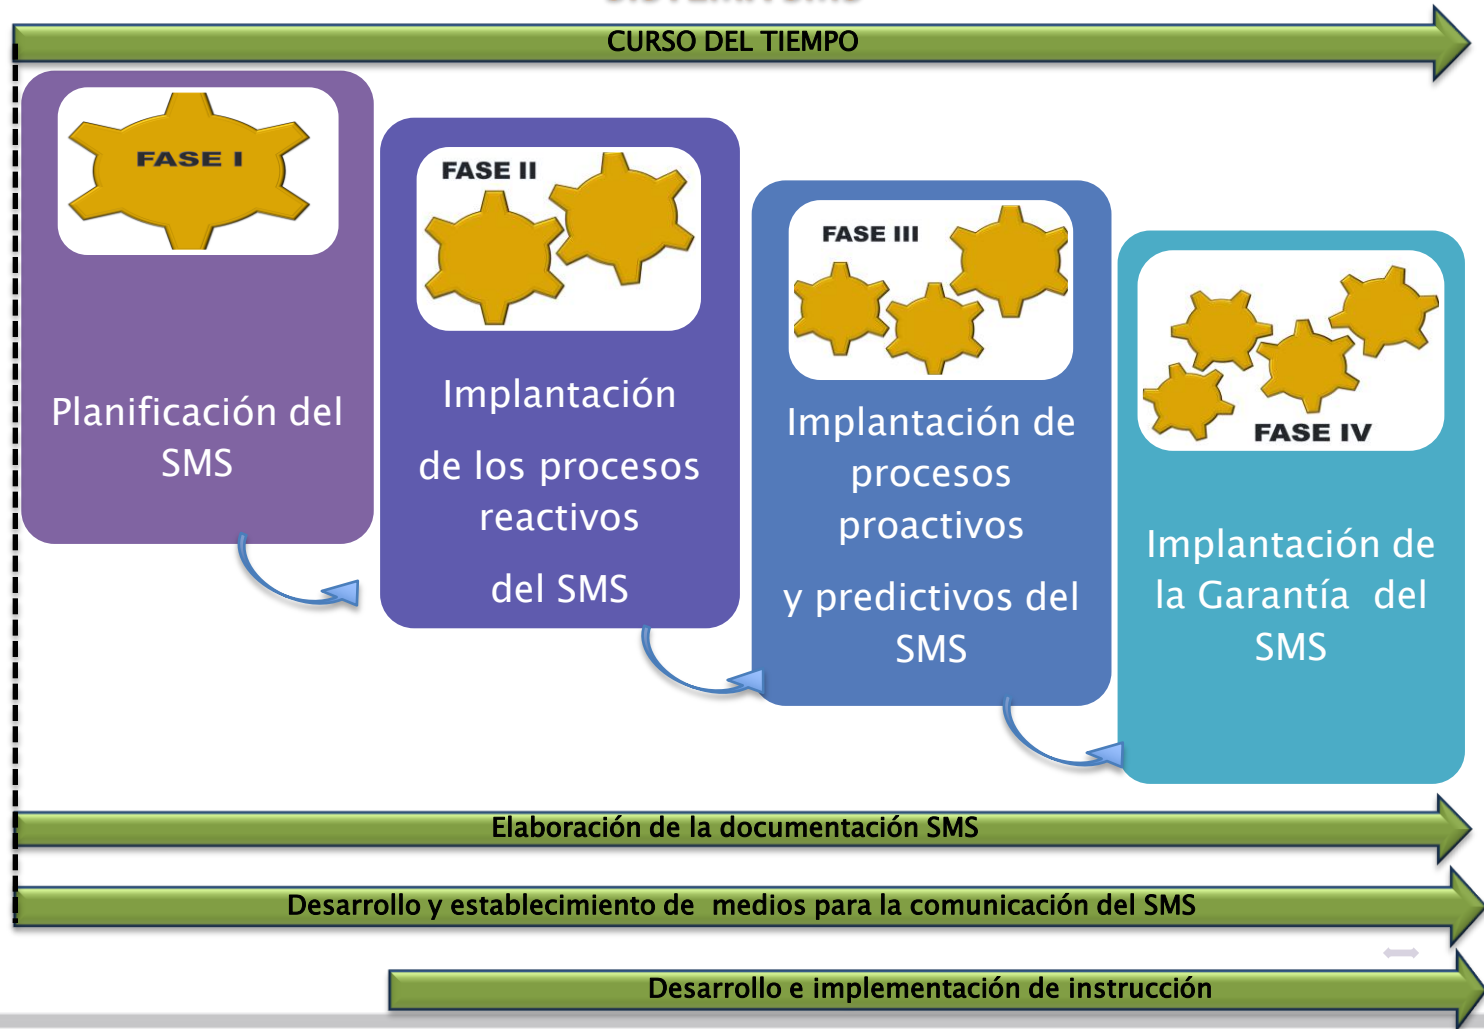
CURSO DEL TIEMPO

FASE I

Planificación del SMS

FASE II

Implantación

de los procesos reactivos

del SMS

FASE III

Implantación de procesos proactivos

y predictivos del SMS

FASE IV

Implantación de la Garantía del SMS

Elaboración de la documentación SMS

Desarrollo y establecimiento de medios para la comunicación del SMS

Desarrollo e implementación de instrucción